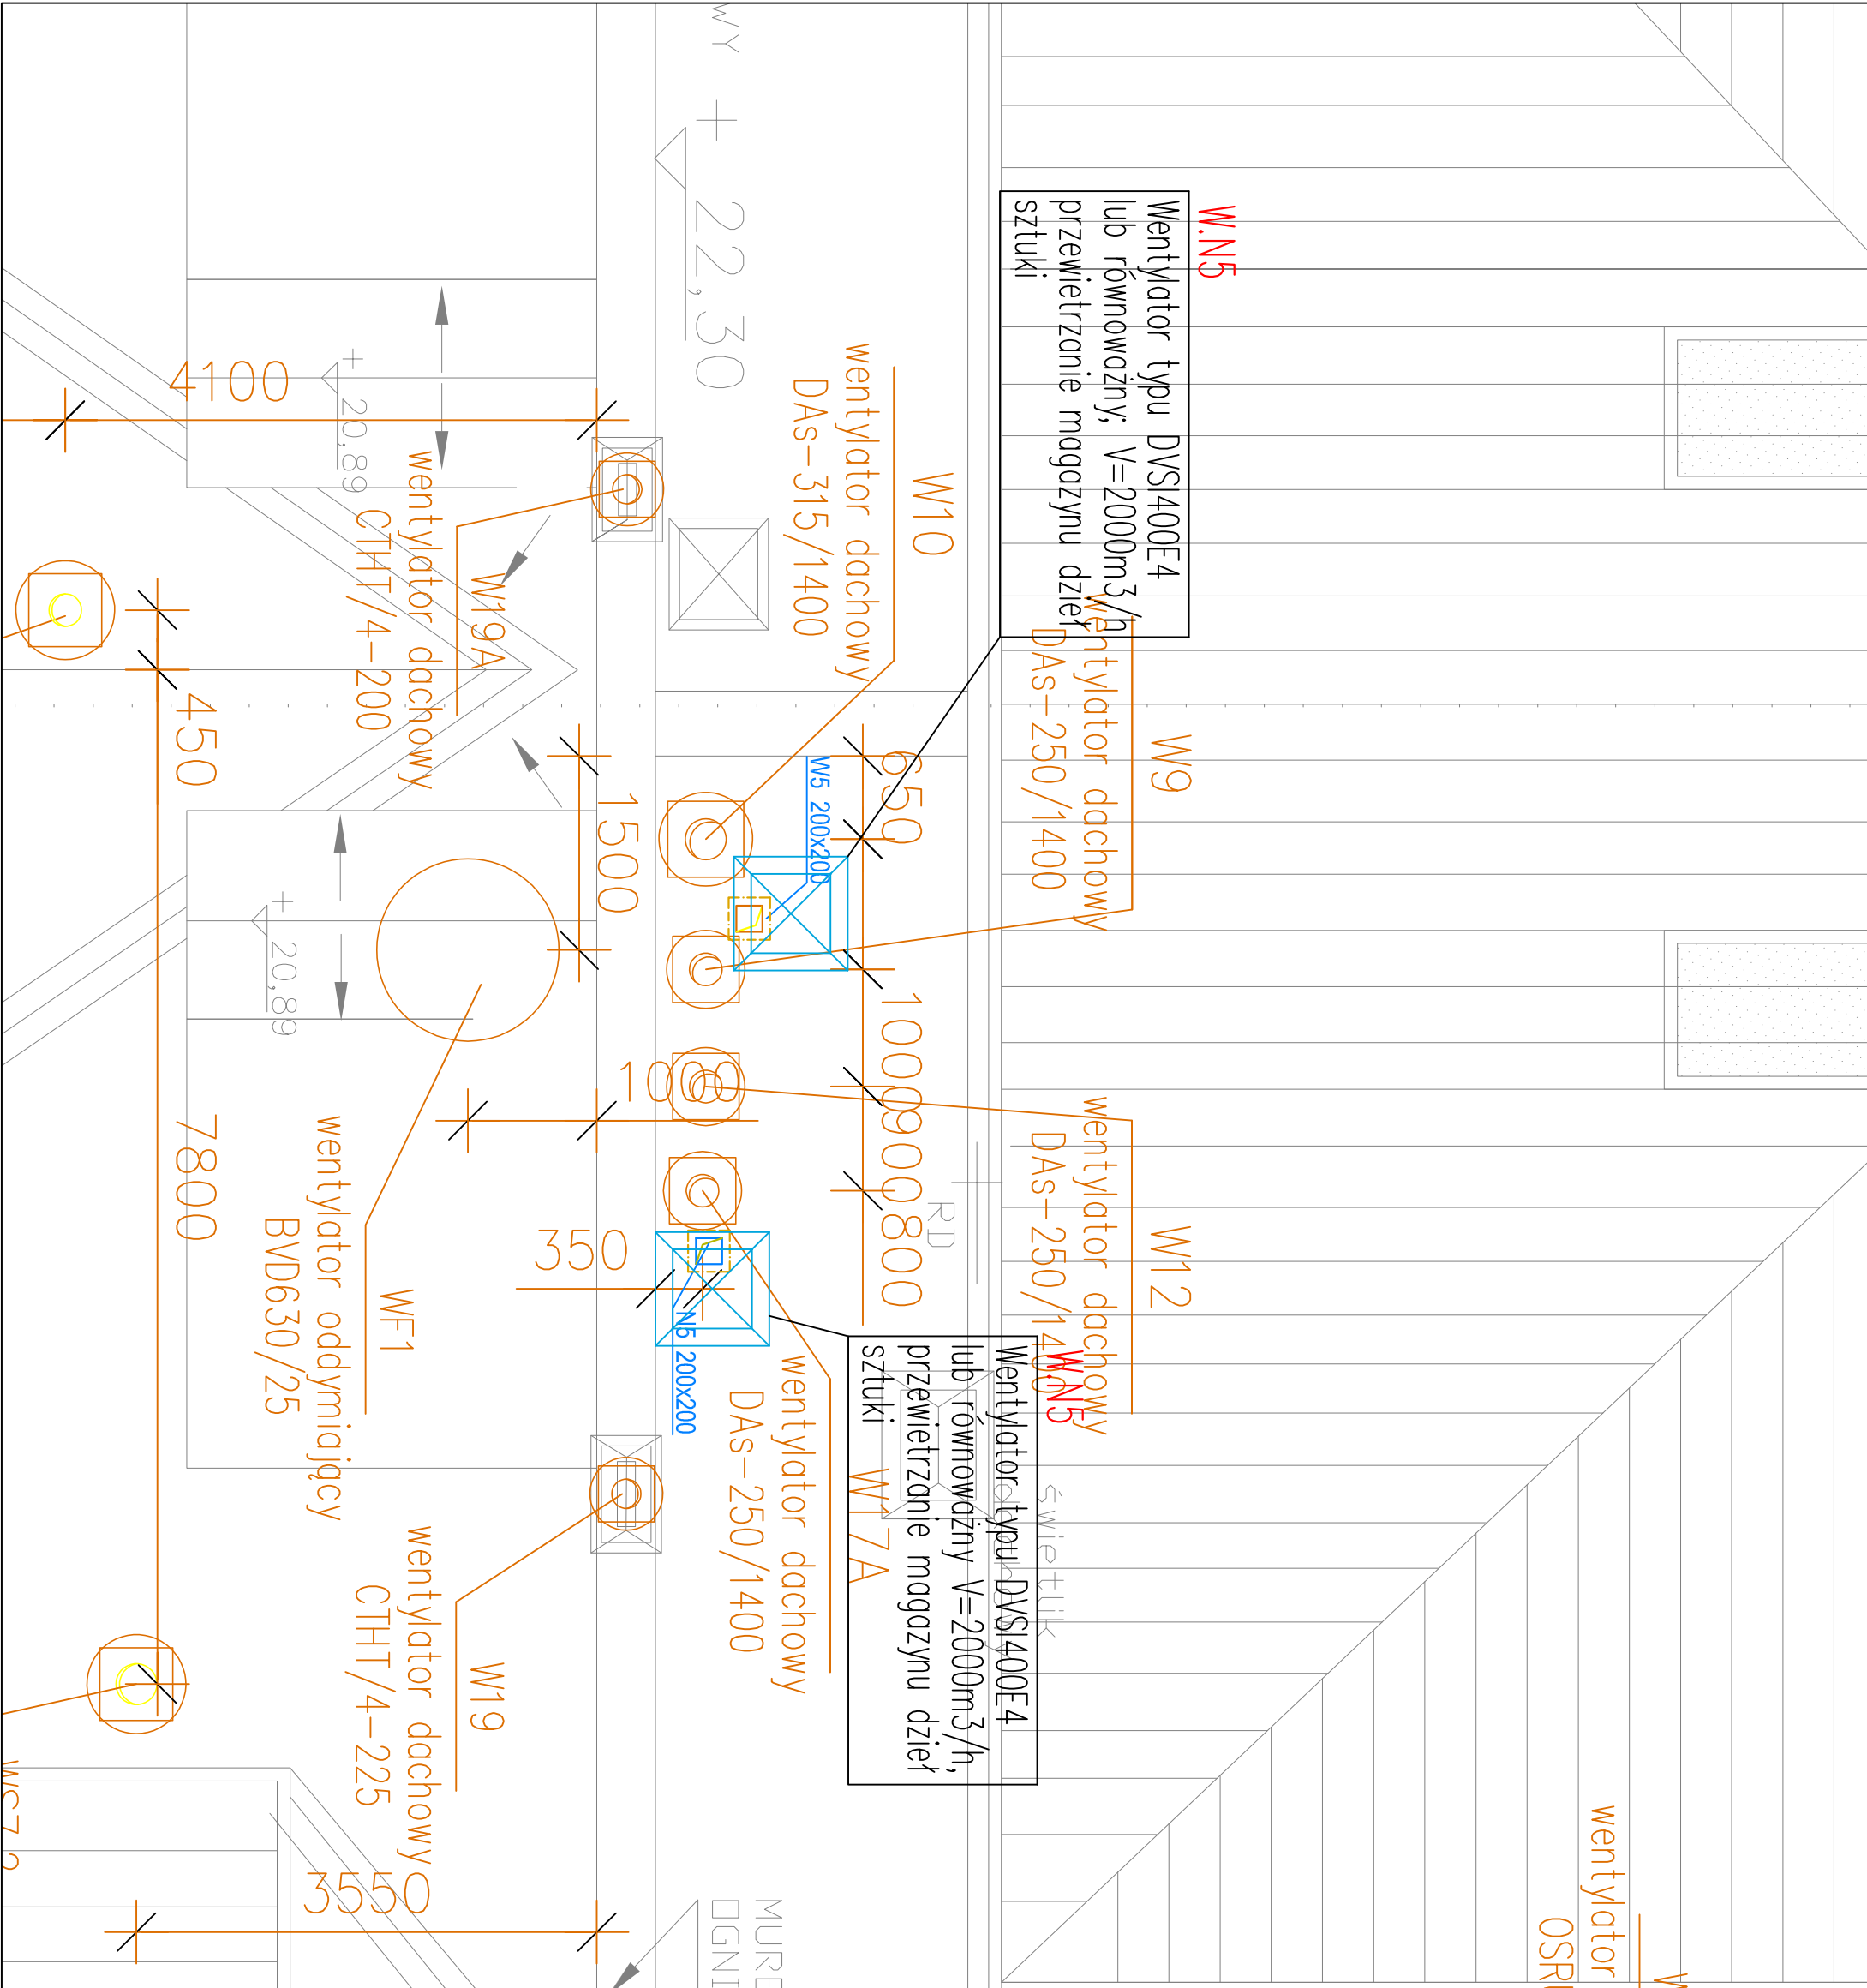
W.N5
Wentylator typu DVS400E4 lub równoważny; V=2000m3/h przewietrzanie magazynu dzień sztuki

WY
+22,30

4100
+20,89

W10
wentylator dachowy
DAs-315/1400

W19A
wentylator dachowy
CTHT/4-200

W9
wentylator dachowy
DAs-250/1400

450
1500
650
W5 200x200
+20,89
1000
1000
900
800
7800

WF1
wentylator oddymiający
BVD630/25

W12
wentylator dachowy
DAs-250/1400

350
RD
N5 200x200

W.N5
Wentylator typu DVS400E4 lub równoważny V=2000m3/h, przewietrzanie magazynu dzień sztuki

świetlik

W17A
wentylator dachowy
DAs-250/1400

W19
wentylator dachowy
CTHT/4-225

3550
WS7
MURE
OGNI

wentylator
OSR